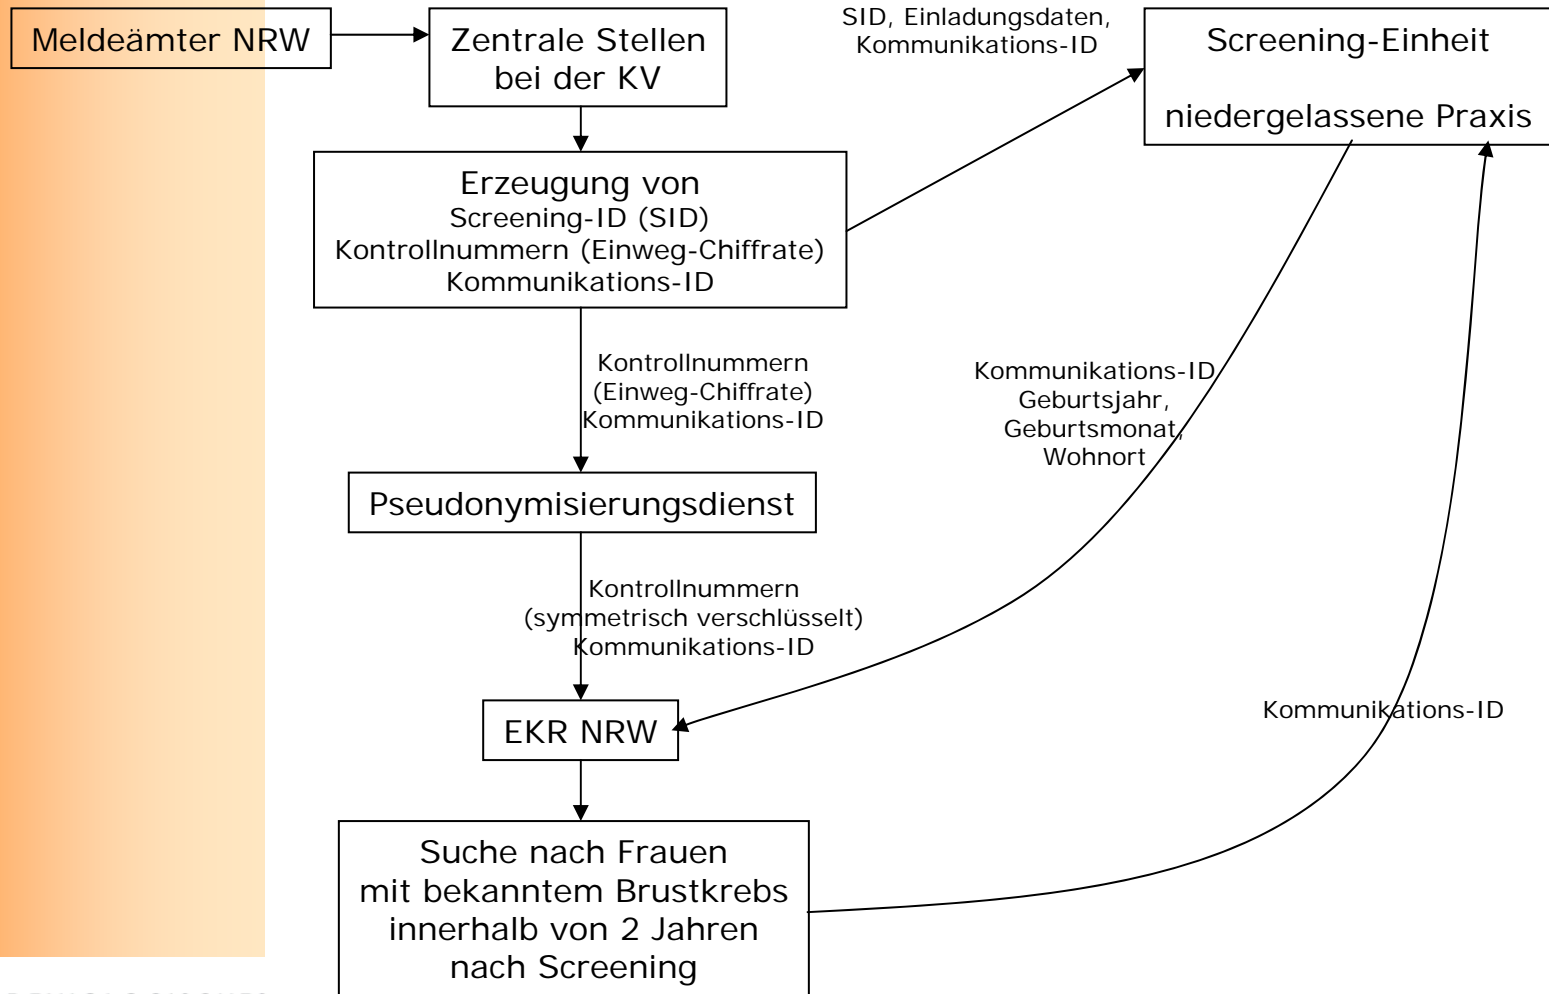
Meldeämter NRW

Zentrale Stellen bei der KV

SID, Einladungsdaten, Kommunikations-ID

Screening-Einheit

niedergelassene Praxis

Erzeugung von
Screening-ID (SID)
Kontrollnummern (Einweg-Chiffrate)
Kommunikations-ID

Kontrollnummern
(Einweg-Chiffrate)
Kommunikations-ID

Kommunikations-ID
Geburtsjahr,
Geburtsmonat,
Wohnort

Pseudonymisierungsdienst

Kontrollnummern
(symmetrisch verschlüsselt)
Kommunikations-ID

EKR NRW

Kommunikations-ID

Suche nach Frauen
mit bekanntem Brustkrebs
innerhalb von 2 Jahren
nach Screening